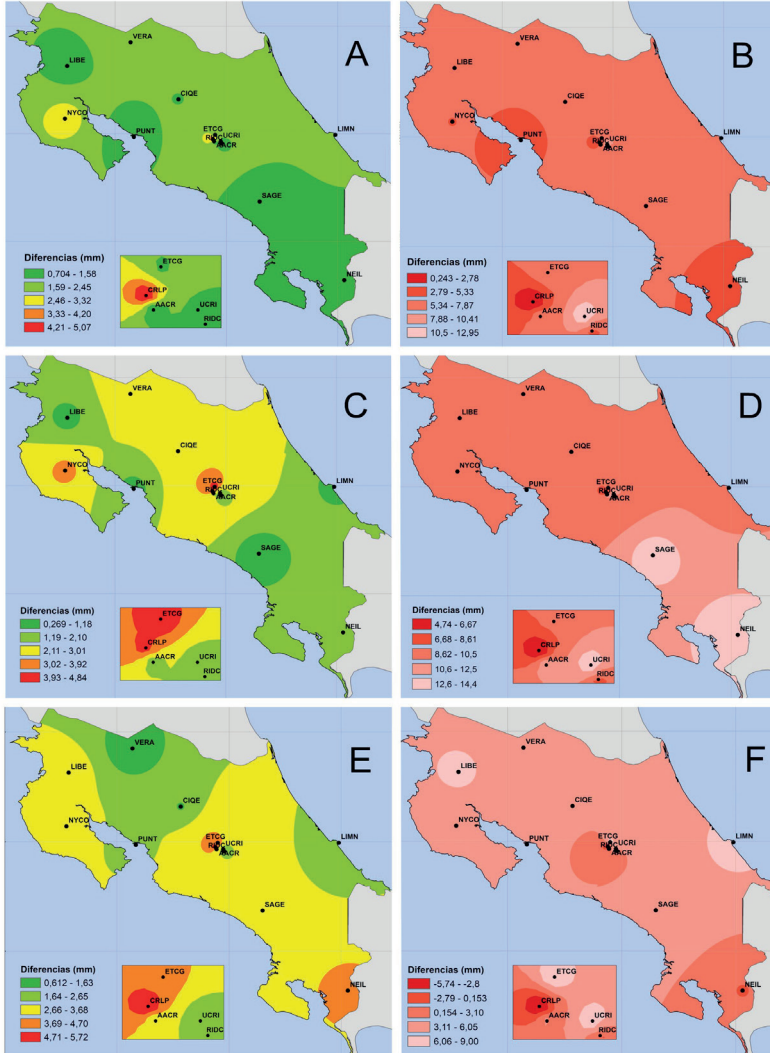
A

VERA
LIBE
CIQE
NYCO
PUNT
ETCG
RIDC
UCRI
AACR
LIMN
SAGE
NEIL

Diferencias (mm)
0,704 - 1,58
1,59 - 2,45
2,46 - 3,32
3,33 - 4,20
4,21 - 5,07

ETCG
CRLP
AACR
UCRI
RIDC

B

VERA
LIBE
CIQE
NYCO
PUNT
ETCG
RIDC
UCRI
AACR
LIMN
SAGE
NEIL

Diferencias (mm)
0,243 - 2,78
2,79 - 5,33
5,34 - 7,87
7,88 - 10,41
10,5 - 12,95

ETCG
CRLP
AACR
UCRI
RIDC

C

VERA
LIBE
CIQE
NYCO
PUNT
ETCG
RIDC
UCRI
AACR
LIMN
SAGE
NEIL

Diferencias (mm)
0,269 - 1,18
1,19 - 2,10
2,11 - 3,01
3,02 - 3,92
3,93 - 4,84

ETCG
CRLP
AACR
UCRI
RIDC

D

VERA
LIBE
CIQE
NYCO
PUNT
ETCG
RIDC
UCRI
AACR
LIMN
SAGE
NEIL

Diferencias (mm)
4,74 - 6,67
6,68 - 8,61
8,62 - 10,5
10,6 - 12,5
12,6 - 14,4

ETCG
CRLP
AACR
UCRI
RIDC

E

VERA
LIBE
CIQE
NYCO
PUNT
ETCG
RIDC
UCRI
AACR
LIMN
SAGE
NEIL

Diferencias (mm)
0,612 - 1,63
1,64 - 2,65
2,66 - 3,68
3,69 - 4,70
4,71 - 5,72

ETCG
CRLP
AACR
UCRI
RIDC

F

VERA
LIBE
CIQE
NYCO
PUNT
ETCG
RIDC
UCRI
AACR
LIMN
SAGE
NEIL

Diferencias (mm)
-5,74 - -2,8
-2,79 - 0,153
0,154 - 3,10
3,11 - 6,05
6,06 - 9,00

ETCG
CRLP
AACR
UCRI
RIDC